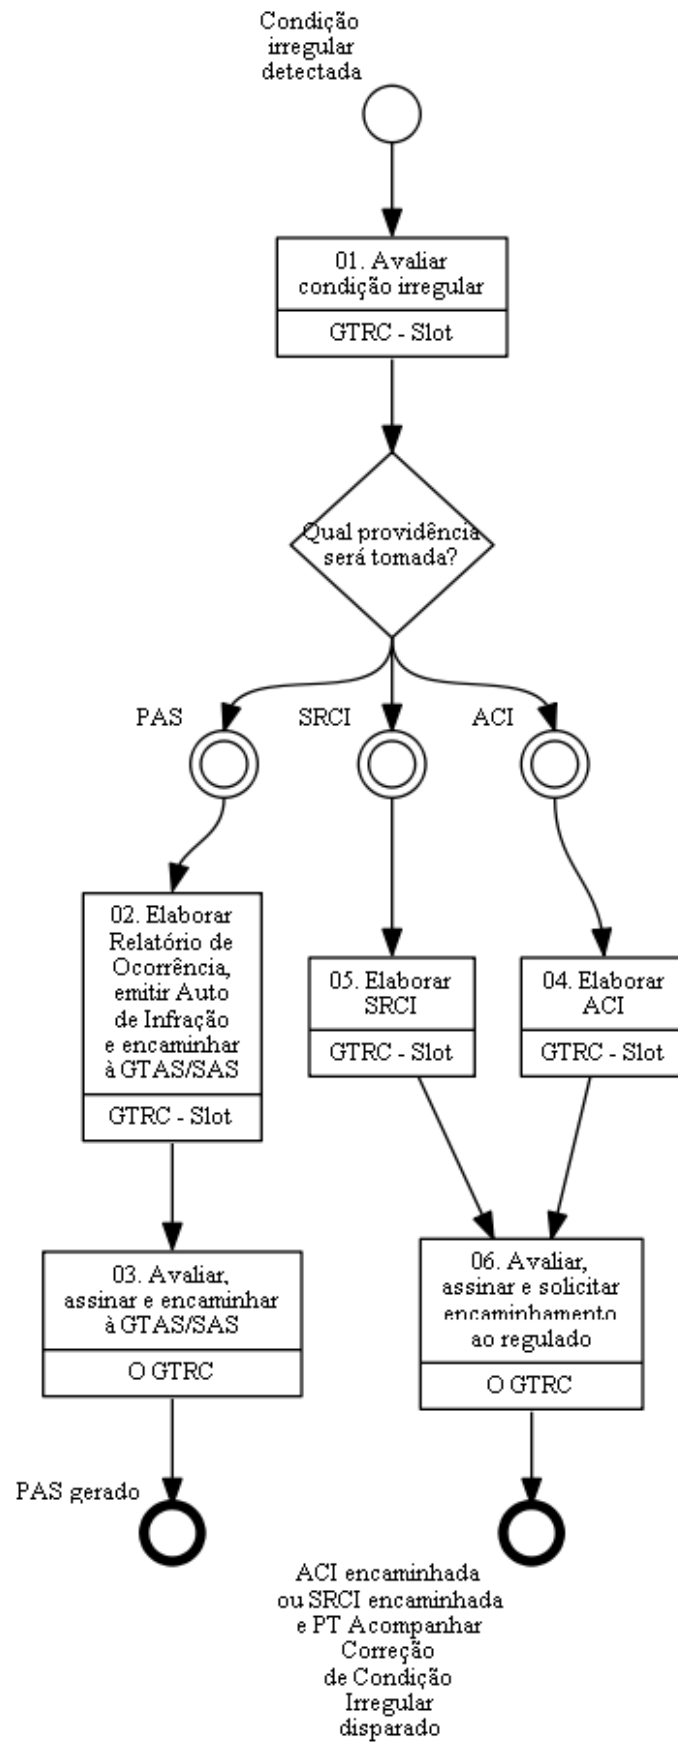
Condição irregular detectada

01. Avaliar condição irregular

GTRC - Slot

Qual providência será tomada?

PAS

SRCI

ACI

02. Elaborar Relatório de Ocorrência, emitir Auto de Infração e encaminhar à GTAS/SAS

GTRC - Slot

05. Elaborar SRCI

GTRC - Slot

04. Elaborar ACI

GTRC - Slot

03. Avaliar, assinar e encaminhar à GTAS/SAS

O GTRC

06. Avaliar, assinar e solicitar encaminhamento ao regulado

O GTRC

PAS gerado

ACI encaminhada ou SRCI encaminhada e PT Acompanhar Correção de Condição Irregular disparado